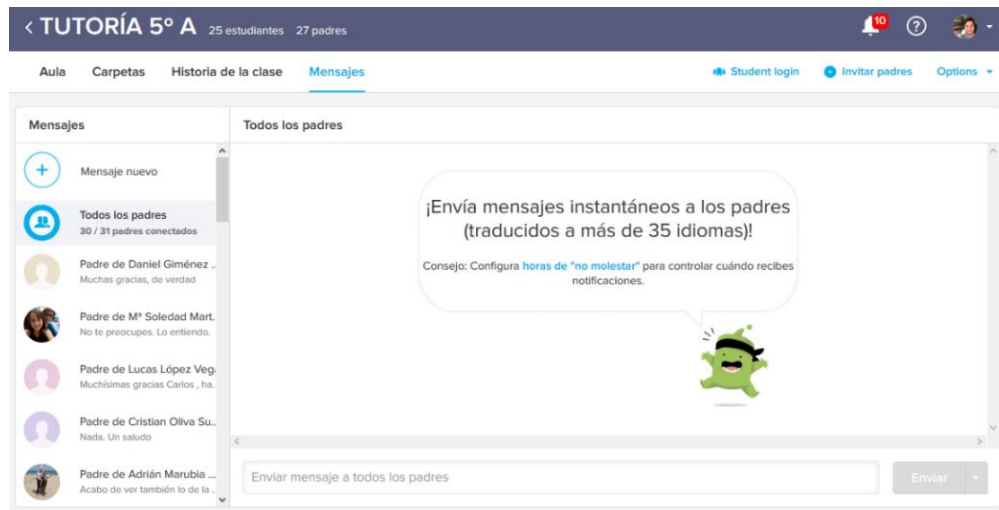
< TUTORÍA 5º A 25 estudiantes 27 padres

10 ?

Aula Carpetas Historia de la clase Mensajes

Student login Invitar padres Options

Mensajes

Todos los padres

Mensaje nuevo

Todos los padres
30 / 31 padres conectados

Padre de Daniel Giménez ..
Muchas gracias, de verdad

Padre de Mª Soledad Mart.
No te preocupes. Lo entiendo.

Padre de Lucas López Veg
Muchísimas gracias Carlos , ha.

Padre de Cristian Oliva Su..
Nada. Un saludo

Padre de Adrián Marubia ...
Acabo de ver también lo de la ..

¡Envía mensajes instantáneos a los padres (traducidos a más de 35 idiomas)!

Consejo: Configura horas de "no molestar" para controlar cuándo recibes notificaciones.

Enviar mensaje a todos los padres

Enviar